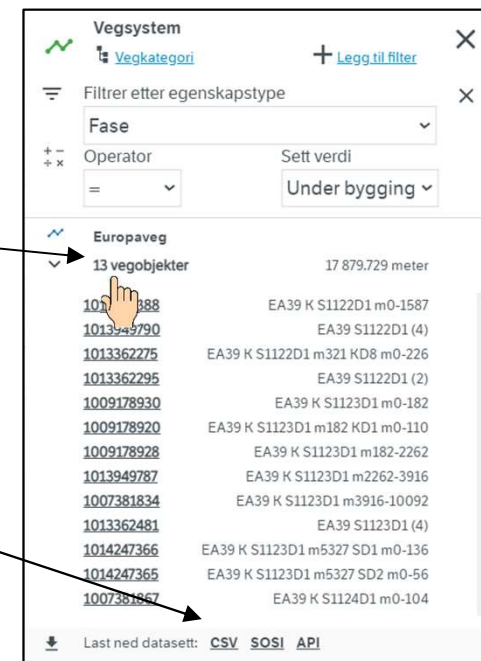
Vegsystem
Vegkategori
+ Legg til filter
Filtrer etter egenskapstype
Fase
Operator
Sett verdi
=
Under bygging
Europaveg
13 vegobjekter
17 879.729 meter
10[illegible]888 EA39 K S1122D1 m0-1587
1013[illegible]9790 EA39 S1122D1 (4)
1013362275 EA39 K S1122D1 m321 KD8 m0-226
1013362295 EA39 S1122D1 (2)
1009178930 EA39 K S1123D1 m0-182
1009178920 EA39 K S1123D1 m182 KD1 m0-110
1009178928 EA39 K S1123D1 m182-2262
1013949787 EA39 K S1123D1 m2262-3916
1007381834 EA39 K S1123D1 m3916-10092
1013362481 EA39 S1123D1 (4)
1014247366 EA39 K S1123D1 m5327 SD1 m0-136
1014247365 EA39 K S1123D1 m5327 SD2 m0-56
100738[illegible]67 EA39 K S1124D1 m0-104
Last ned datasett: CSV SOSI API